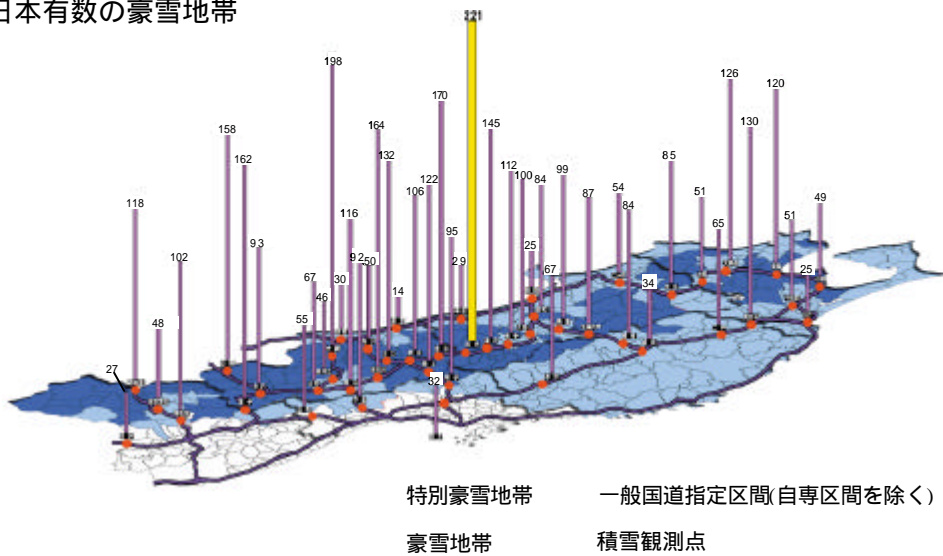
日本有数の豪雪地帯

321
198
170
158
164
145
162
132
126
120
130
118
122
106
112
100
84
99
87
85
54
84
51
65
51
49
116
102
93
95
29
25
67
67
92
50
30
46
14
55
48
34
25
27
32

特別豪雪地帯　一般国道指定区間(自専区間を除く)
豪雪地帯　積雪観測点